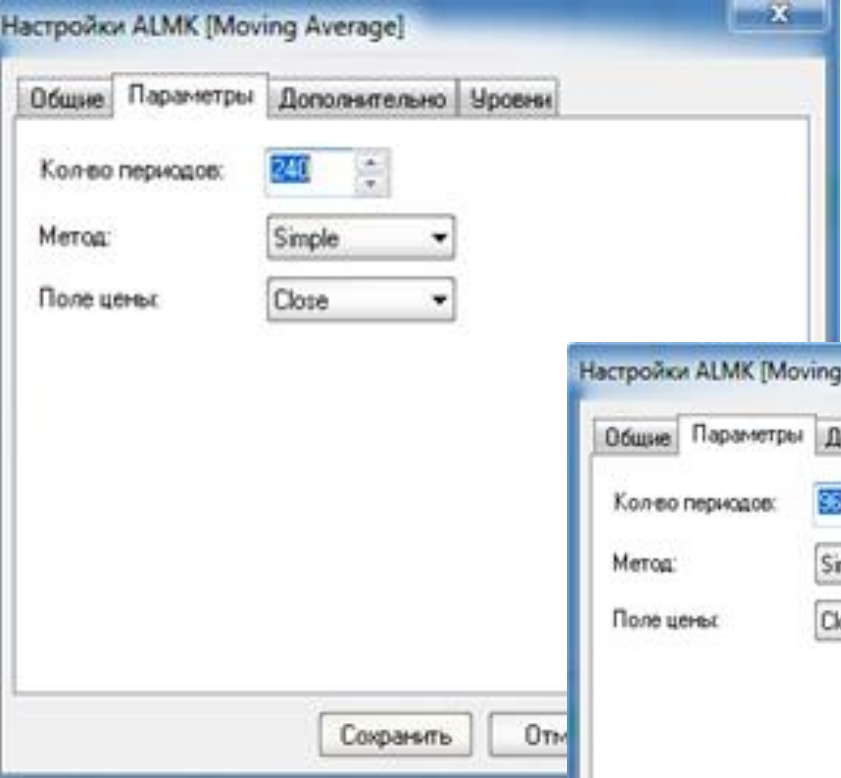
Настройки ALMK [Moving Average]

x

Общие | Параметры | Дополнительно | Уровни

Кол-во периодов: 240

Метод: Simple

Поле цены: Close

Сохранить | Отм

Настройки ALMK [Moving

Общие | Параметры | Д

Кол-во периодов: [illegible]

Метод: Si

Поле цены: Cl